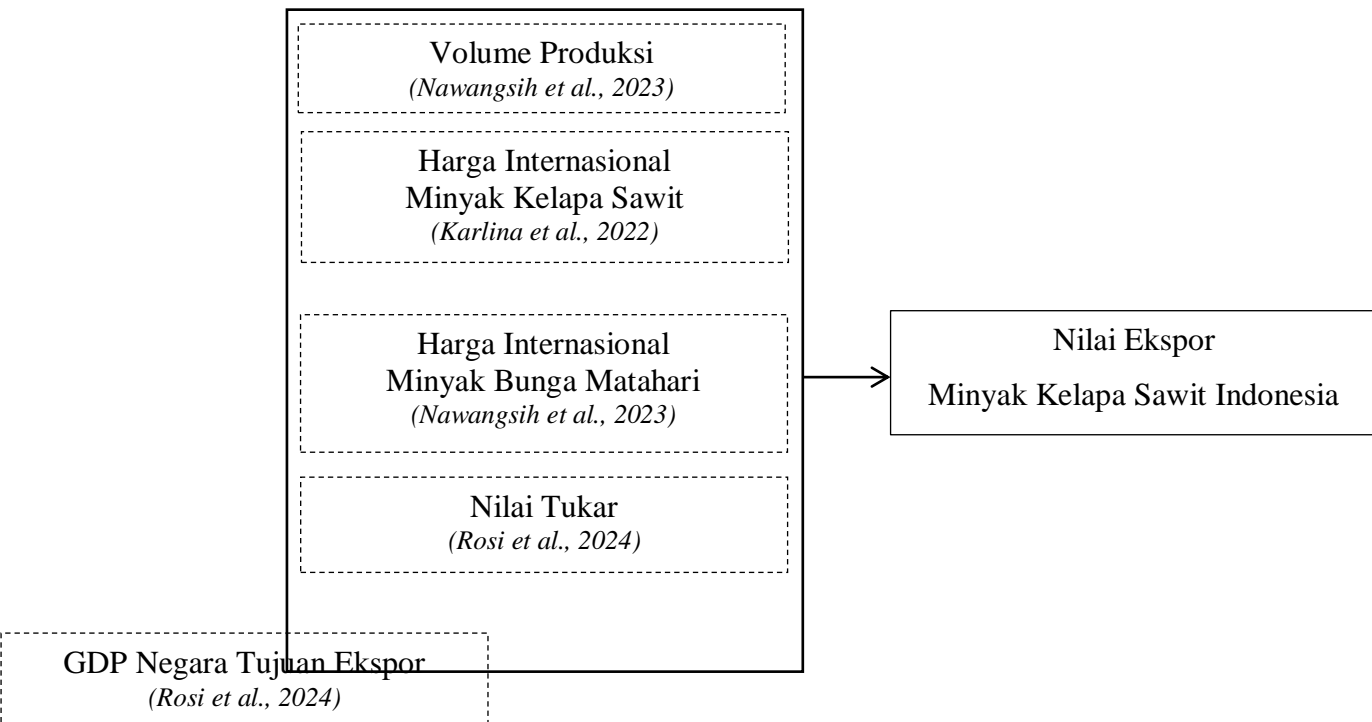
Volume Produksi
(Nawangsih et al., 2023)

Harga Internasional Minyak Kelapa Sawit
(Karlina et al., 2022)

Harga Internasional Minyak Bunga Matahari
(Nawangsih et al., 2023)

Nilai Tukar
(Rosi et al., 2024)

GDP Negara Tujuan Ekspor
(Rosi et al., 2024)

Nilai Ekspor
Minyak Kelapa Sawit Indonesia